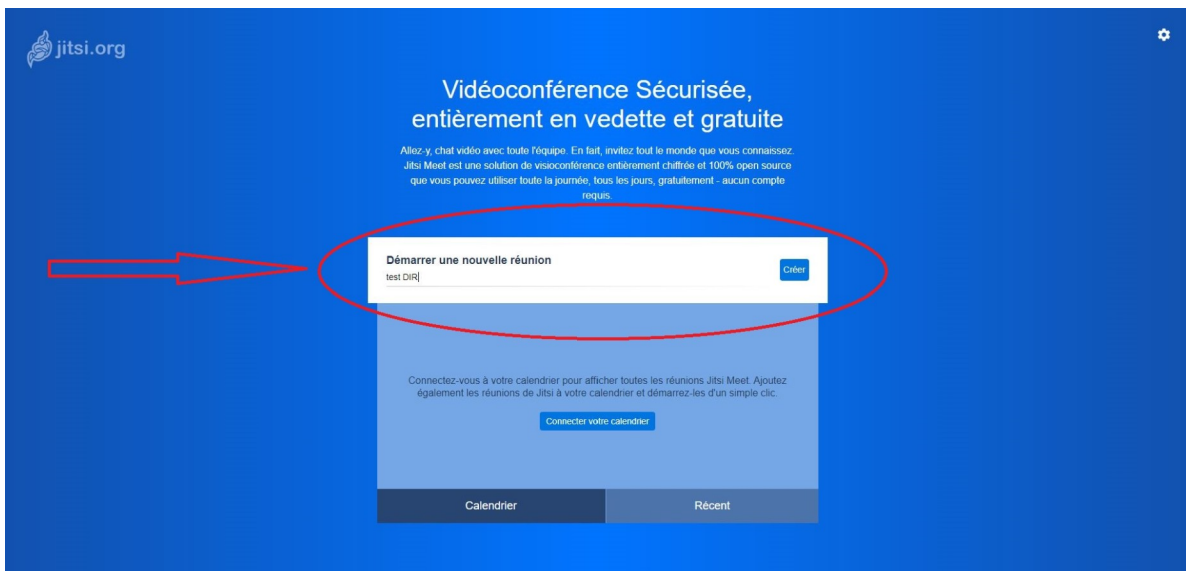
jitsi.org

Vidéoconférence Sécurisée, entièrement en vedette et gratuite

Allez-y, chat vidéo avec toute l'équipe. En fait, invitez tout le monde que vous connaissez. Jitsi Meet est une solution de visioconférence entièrement chiffrée et 100% open source que vous pouvez utiliser toute la journée, tous les jours, gratuitement - aucun compte requis.

Démarrer une nouvelle réunion

test DIR

Créer

Connectez-vous à votre calendrier pour afficher toutes les réunions Jitsi Meet. Ajoutez également les réunions de Jitsi à votre calendrier et démarrez-les d'un simple clic.

Connecter votre calendrier

Calendrier

Récent